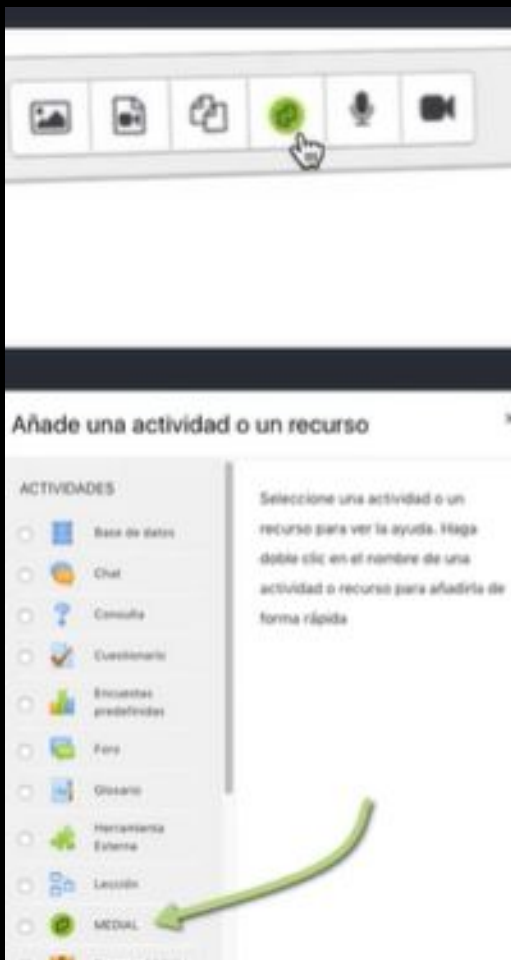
Añade una actividad o un recurso

ACTIVIDADES

Base de datos

Chat

Consulta

Cuestionario

Encuestas predefinidas

Foro

Glosario

Herramienta Externa

Lección

MEDIAL

Seleccione una actividad o un recurso para ver la ayuda. Haga doble clic en el nombre de una actividad o recurso para añadirla de forma rápida